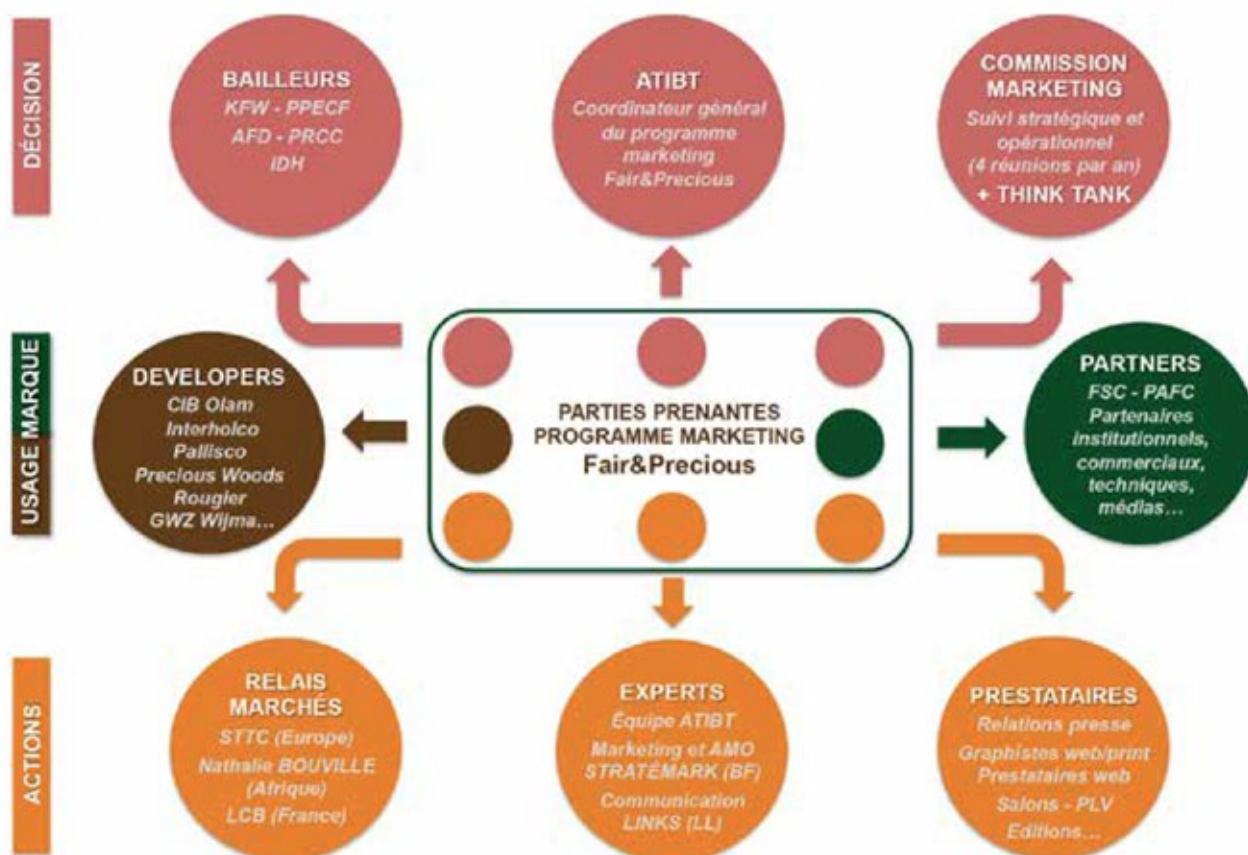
DÉCISION

BAILLEURS
KFW - PPECF
AFD - PRCC
IDH

ATIBT
Coordinateur général du programme marketing Fair&Precious

COMMISSION MARKETING
Suivi stratégique et opérationnel (4 réunions par an)
+ THINK TANK

USAGE MARQUE

DEVELOPERS
CIB Olam
Interholco
Pallisco
Precious Woods
Rougier
GWZ Wijma…

PARTIES PRENANTES
PROGRAMME MARKETING
Fair&Precious

PARTNERS
FSC - PAFC
Partenaires institutionnels, commerciaux, techniques, médias…

ACTIONS

RELAIS MARCHÉS
STTC (Europe)
Nathalie BOUVILLE (Afrique)
LCB (France)

EXPERTS
Équipe ATIBT
Marketing et AMO STRATÉMARK (BF)
Communication LINKS (LL)

PRESTATAIRES
Relations presse
Graphistes web/print
Prestataires web
Salons - PLV
Editions…